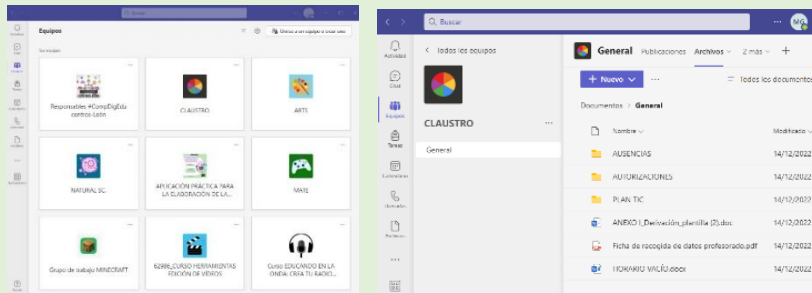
Buscar

Equipos

Unirse a un equipo o crear uno

Su equipos

Responsables #CompDigEdu centros León

CLAUSTRO

ARTS

NATURAL SC.

APLICACIÓN PRÁCTICA PARA LA ELABORACIÓN DE LA...

MATE

Grupo de trabajo MINECRAFT

62986_CURSO HERRAMIENTAS EDICIÓN DE VÍDEOS

Curso EDUCANDO EN LA ONDA: CREA TU RADIO...

Buscar

Actividad

Chat

Equipos

Tareas

Calendario

Llamadas

Archivos

Todos los equipos

CLAUSTRO

General

General Publicaciones Archivos 2 más +

+ Nuevo

Todos los documentos

Documentos > General

| Nombre | Modificado |
|---|---|
| AUSENCIAS | 14/12/2022 |
| AUTORIZACIONES | 14/12/2022 |
| PLAN TIC | 14/12/2022 |
| ANEXO I_Derivación_plantilla (2).doc | 14/12/2022 |
| Ficha de recogida de datos profesorado.pdf | 14/12/2022 |
| HORARIO VACÍO.docx | 14/12/2022 |